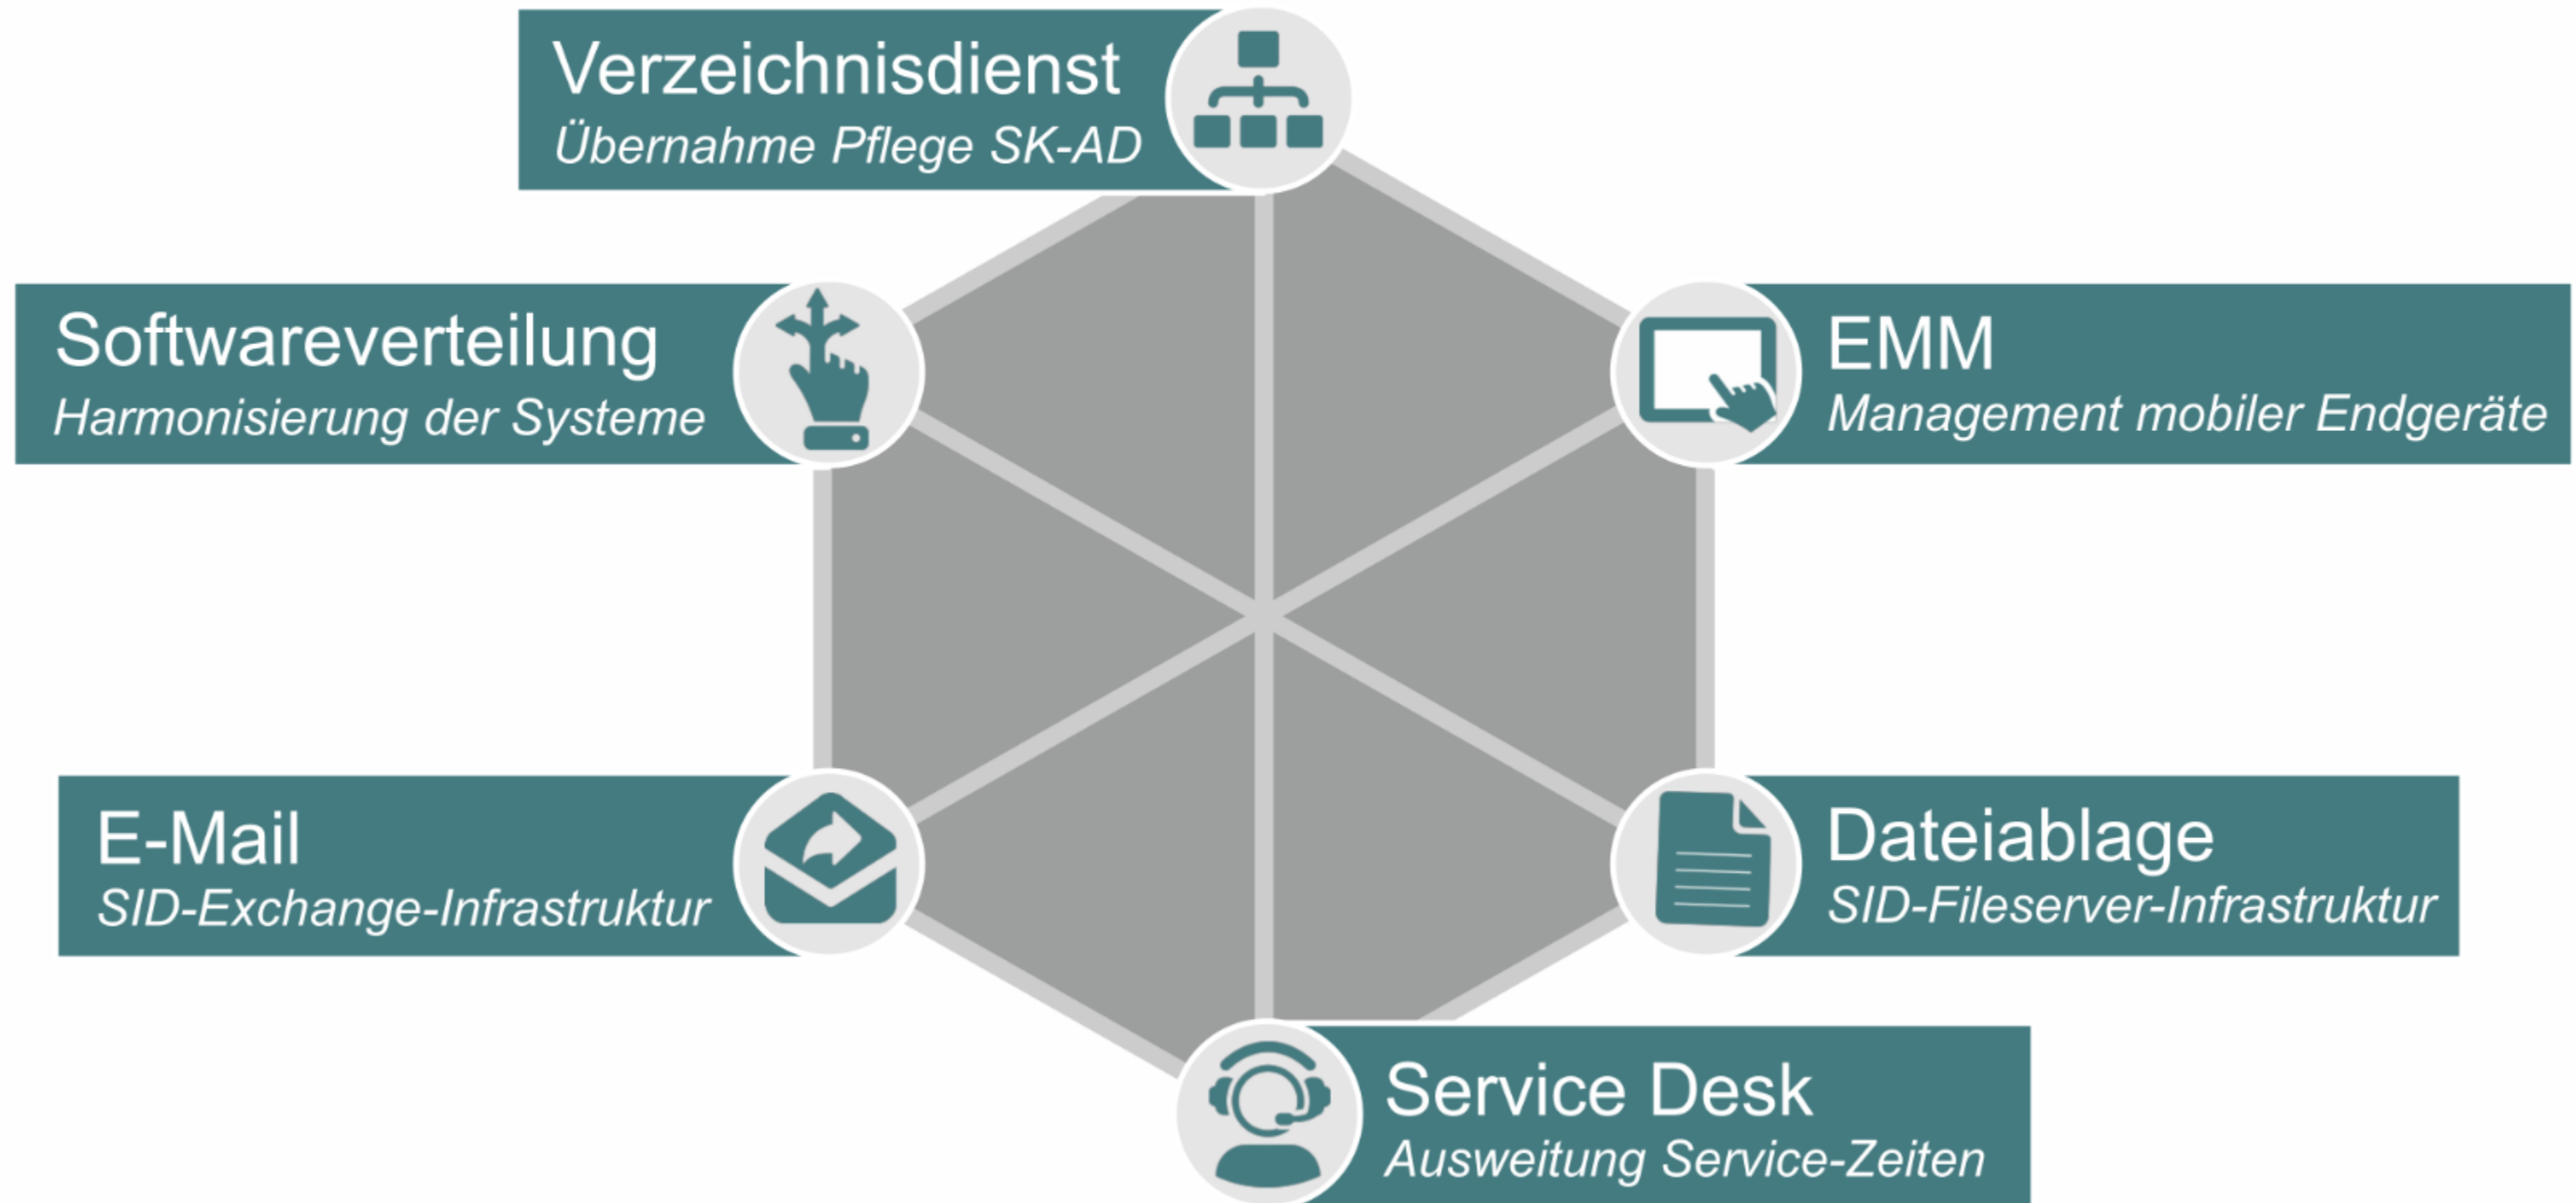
Verzeichnisdienst
Übernahme Pflege SK-AD

Softwareverteilung
Harmonisierung der Systeme

EMM
Management mobiler Endgeräte

E-Mail
SID-Exchange-Infrastruktur

Dateiablage
SID-Fileserver-Infrastruktur

Service Desk
Ausweitung Service-Zeiten